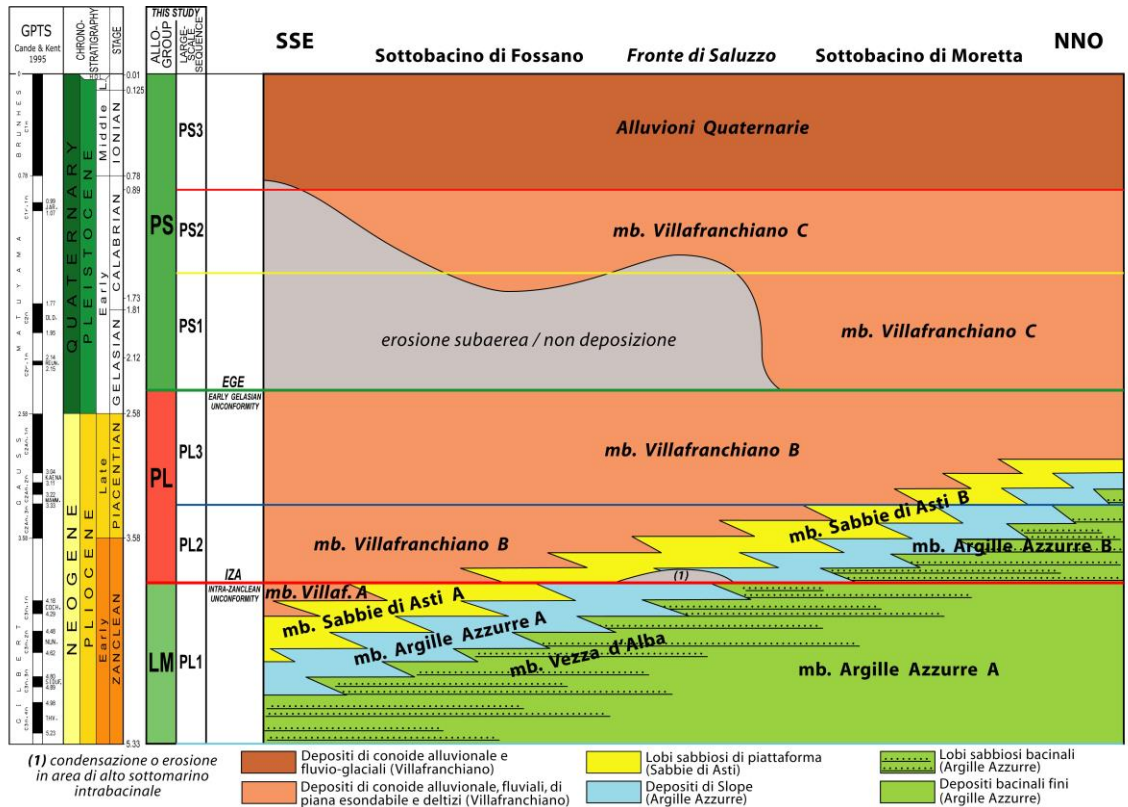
GPTS
Cande & Kent 1995

CHRONO-STRATIGRAPHY

STAGE

THIS STUDY
ALLO-GROUP
LARGE-SCALE SEQUENCE

SSE
Sottobacino di Fossano
Fronte di Saluzzo
Sottobacino di Moretta
NNO

BRUNHES
MATUYAMA
GAUSS
GILBERT

QUATERNARY
PLEISTOCENE
NEOGENE
PLIOCENE

Middle
Early
Late
Early

IONIAN
CALABRIAN
GELASIAN
PIACENTIAN
ZANCLEAN

0
0.01
0.125
0.78
0.89
1.73
1.81
2.12
2.58
3.58
5.33

PS
PS3
PS2
PS1
EGE
EARLY GELASIAN UNCONFORMITY
PL
PL3
PL2
IZA
INTRA-ZANCLEAN UNCONFORMITY
LM
PL1

Alluvioni Quaternarie
mb. Villafranchiano C
erosione subaerea / non deposizione
mb. Villafranchiano C
mb. Villafranchiano B
mb. Villafranchiano B
mb. Sabbie di Asti B
mb. Argille Azzurre B
(1)
mb. Villaf. A
mb. Sabbie di Asti A
mb. Argille Azzurre A
mb. Vezza d'Alba
mb. Argille Azzurre A

(1) condensazione o erosione in area di alto sottomarino intrabacinale

Depositi di conoide alluvionale e fluvio-glaciali (Villafranchiano)
Depositi di conoide alluvionale, fluviali, di piana esondabile e deltizi (Villafranchiano)
Lobi sabbiosi di piattaforma (Sabbie di Asti)
Depositi di Slope (Argille Azzurre)
Lobi sabbiosi bacinali (Argille Azzurre)
Depositi bacinali fini (Argille Azzurre)